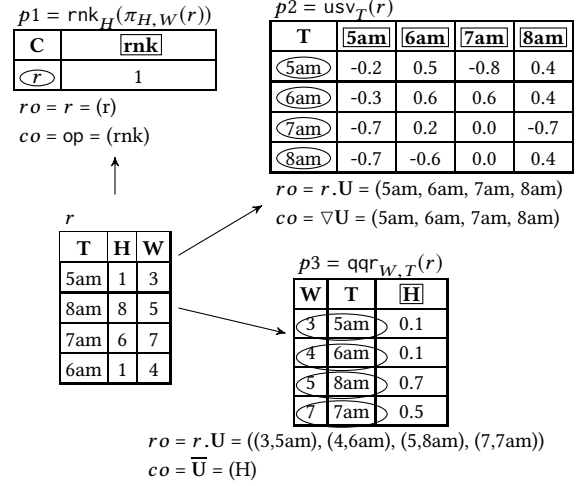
$p1 = \mathsf{rnk}_H(\pi_{H,W}(r))$

| C | rnk |
|---|---|
| $r$ | 1 |

$ro = r = (\mathrm{r})$
$co = \mathsf{op} = (\mathrm{rnk})$

$p2 = \mathsf{usv}_T(r)$

| T | 5am | 6am | 7am | 8am |
|---|---|---|---|---|
| 5am | -0.2 | 0.5 | -0.8 | 0.4 |
| 6am | -0.3 | 0.6 | 0.6 | 0.4 |
| 7am | -0.7 | 0.2 | 0.0 | -0.7 |
| 8am | -0.7 | -0.6 | 0.0 | 0.4 |

$ro = r.\mathbf{U} = (5am, 6am, 7am, 8am)$
$co = \triangledown\mathbf{U} = (5am, 6am, 7am, 8am)$

$r$

| T | H | W |
|---|---|---|
| 5am | 1 | 3 |
| 8am | 8 | 5 |
| 7am | 6 | 7 |
| 6am | 1 | 4 |

$p3 = \mathsf{qqr}_{W,T}(r)$

| W | T | H |
|---|---|---|
| 3 | 5am | 0.1 |
| 4 | 6am | 0.1 |
| 5 | 8am | 0.7 |
| 7 | 7am | 0.5 |

$ro = r.\mathbf{U} = ((3,5am), (4,6am), (5,8am), (7,7am))$
$co = \overline{\mathbf{U}} = (\mathrm{H})$